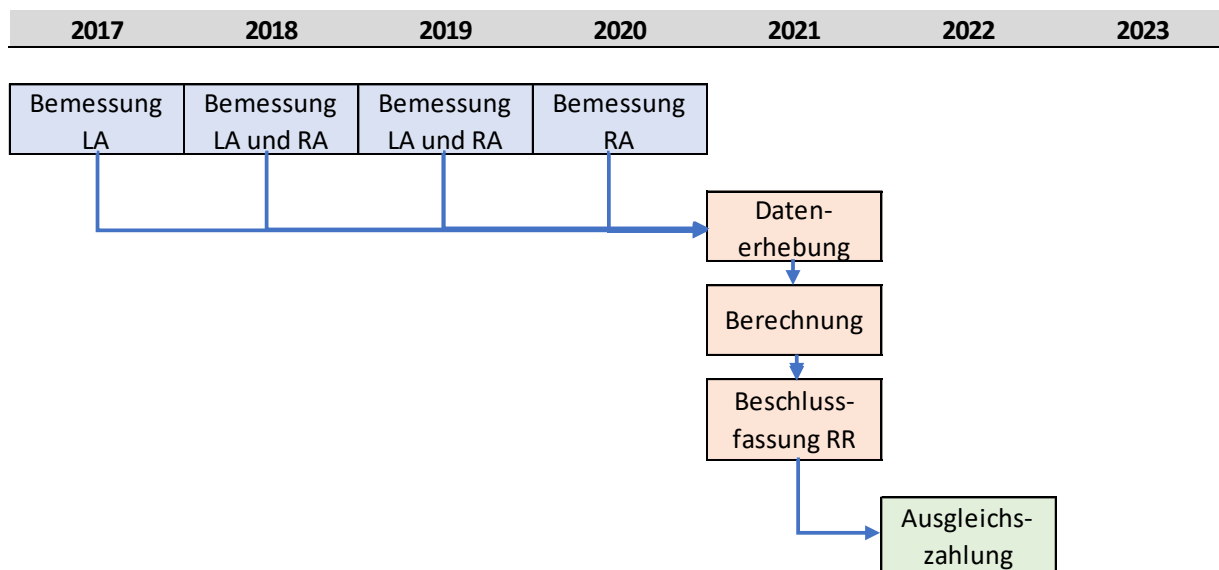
| 2017 | 2018 | 2019 | 2020 | 2021 | 2022 | 2023 |
|---|---|---|---|---|---|---|

Bemessung LA

Bemessung LA und RA

Bemessung LA und RA

Bemessung RA

Datenerhebung

Berechnung

Beschlussfassung RR

Ausgleichszahlung